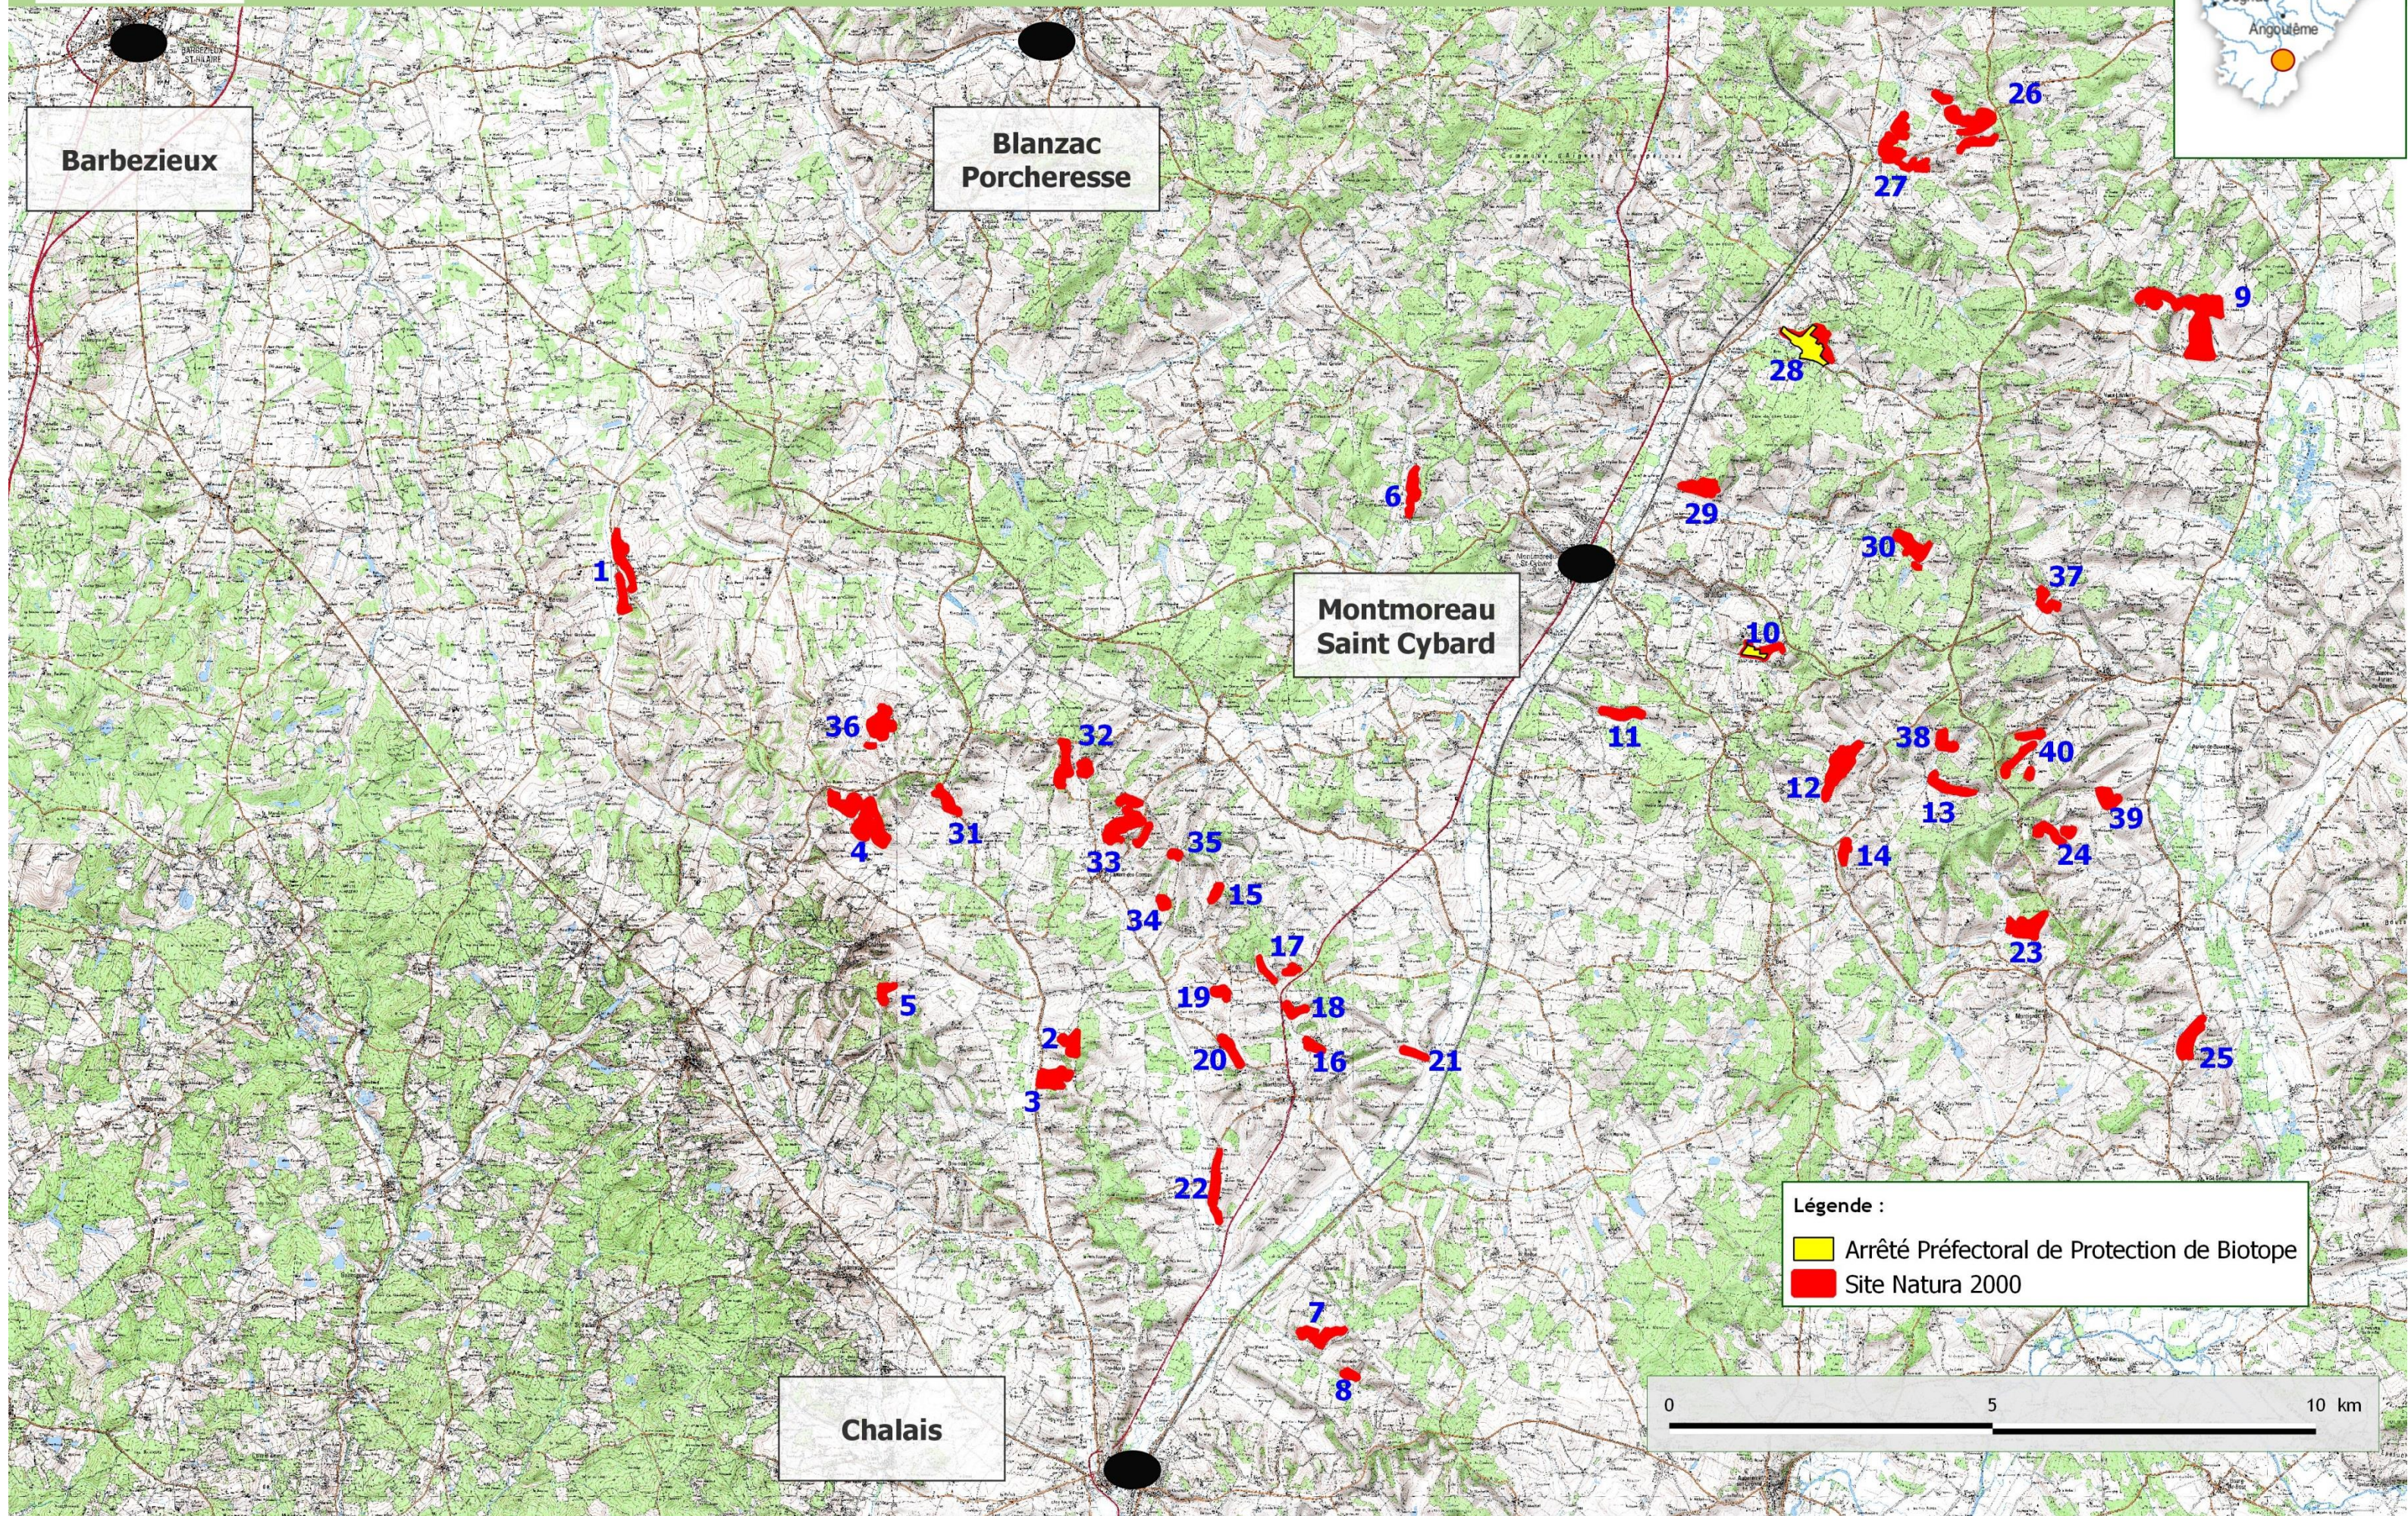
Angoulême

Barbezieux

Blanzac Porcheresse

26

27

9

28

6

29

30

37

1

Montmoreau Saint Cybard

10

11

36

32

38

40

12

13

39

4

31

33

35

14

24

34

15

23

17

19

18

5

2

20

16

21

25

3

22

Légende :

Arrêté Préfectoral de Protection de Biotope

Site Natura 2000

7

8

0

5

10 km

Chalais